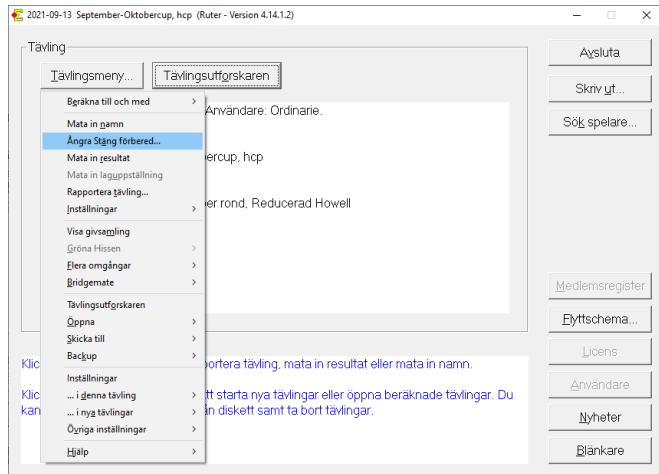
2021-09-13 September-Oktobercup, hcp (Ruter - Version 4.14.1.2)

Tävling

Tävlingsmeny...

Tävlingsutforskaren

Beräkna till och med

Mata in namn

Ångra Stäng förbered...

Mata in resultat

Mata in laguppställning

Rapportera tävling...

Inställningar

Visa givsamling

Gröna Hissen

Flera omgångar

Bridgemate

Tävlingsutforskaren

Öppna

Skicka till

Backup

Inställningar

... i denna tävling

... i nya tävlingar

Övriga inställningar

Hjälp

Användare: Ordinarie.

ercup, hcp

er rond, Reducerad Howell

Klic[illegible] portera tävling, mata in resultat eller mata in namn.

Klic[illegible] tt starta nya tävlingar eller öppna beräknade tävlingar. Du kan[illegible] ån diskett samt ta bort tävlingar.

Avsluta

Skriv ut...

Sök spelare...

Medlemsregister

Flyttschema...

Licens

Användare

Nyheter

Blankare